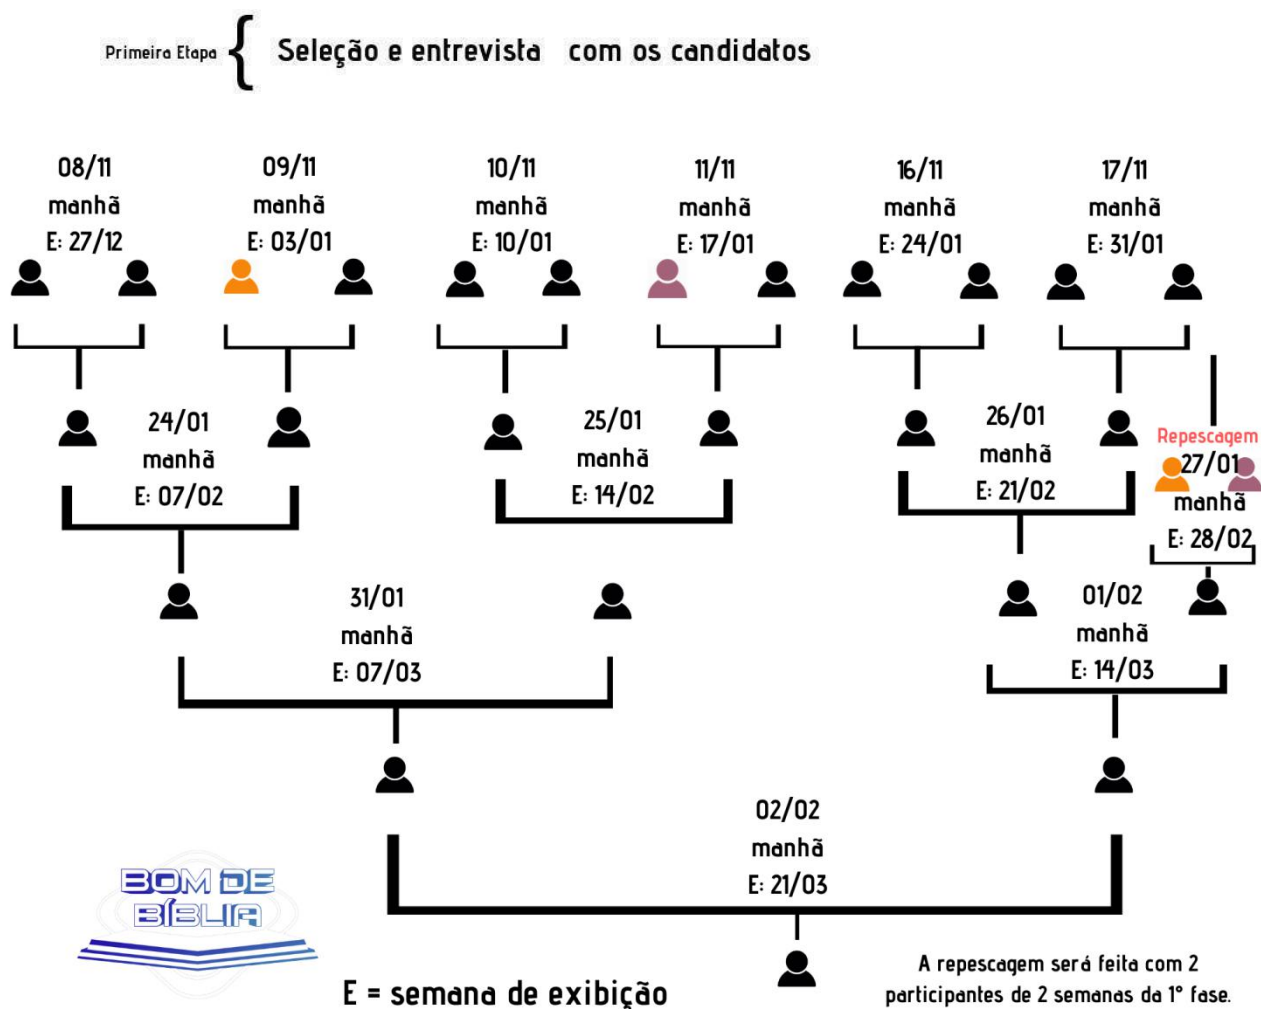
Primeira Etapa { Seleção e entrevista com os candidatos

08/11
manhã
E: 27/12

09/11
manhã
E: 03/01

10/11
manhã
E: 10/01

11/11
manhã
E: 17/01

16/11
manhã
E: 24/01

17/11
manhã
E: 31/01

24/01
manhã
E: 07/02

25/01
manhã
E: 14/02

26/01
manhã
E: 21/02

Repescagem
27/01
manhã
E: 28/02

31/01
manhã
E: 07/03

01/02
manhã
E: 14/03

02/02
manhã
E: 21/03

BOM DE BÍBLIA

E = semana de exibição

A repescagem será feita com 2 participantes de 2 semanas da 1° fase.